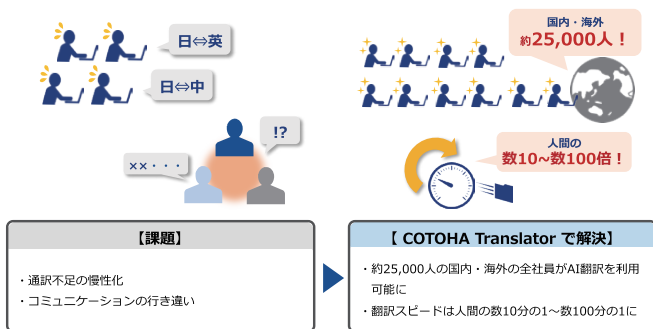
日⇔英

日⇔中

!?

××・・・

国内・海外
約25,000人！

人間の
数10~数100倍！

【課題】

・通訳不足の慢性化
・コミュニケーションの行き違い

【 COTOHA Translator で解決】

・約25,000人の国内・海外の全社員がAI翻訳を利用可能に
・翻訳スピードは人間の数10分の1～数100分の1に